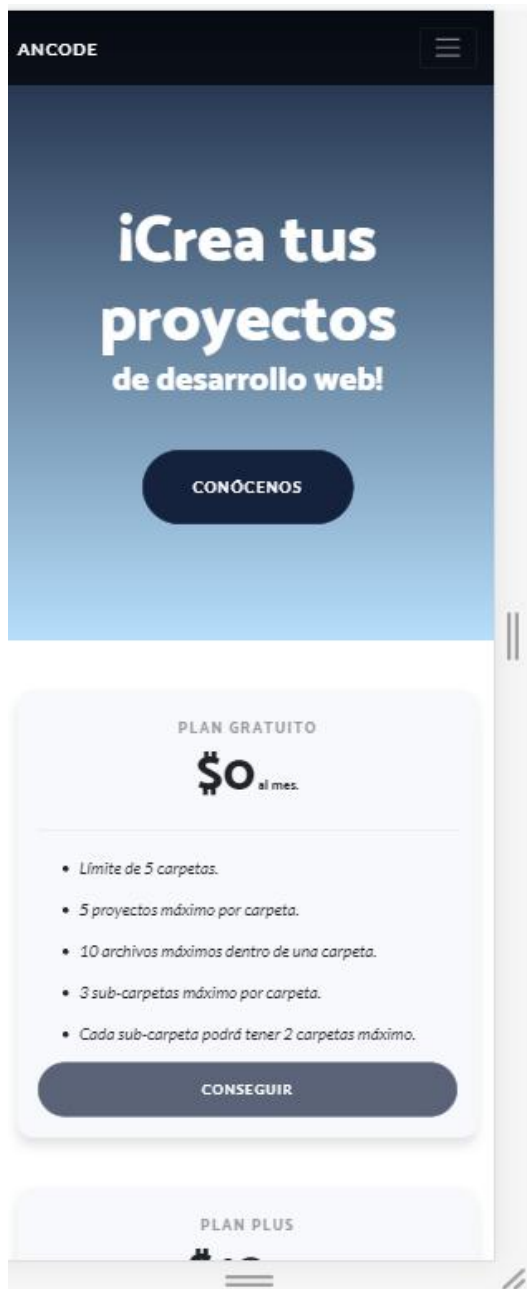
ANCODE

¡Crea tus proyectos
de desarrollo web!

CONÓCENOS

PLAN GRATUITO

$0 al mes.

- Límite de 5 carpetas.
- 5 proyectos máximo por carpeta.
- 10 archivos máximos dentro de una carpeta.
- 3 sub-carpetas máximo por carpeta.
- Cada sub-carpeta podrá tener 2 carpetas máximo.

CONSEGUIR

PLAN PLUS

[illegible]